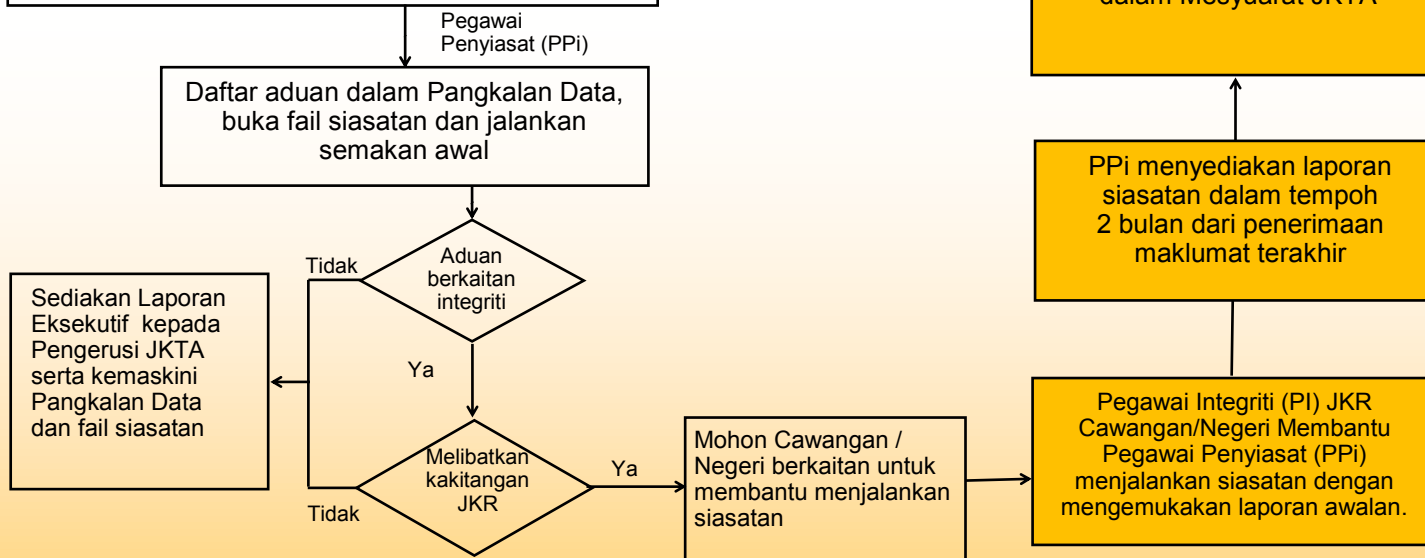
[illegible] dalam Mesyuarat JKTA

Pegawai Penyiasat (PPi)

Daftar aduan dalam Pangkalan Data, buka fail siasatan dan jalankan semakan awal

Aduan berkaitan integriti

Tidak

Sediakan Laporan Eksekutif kepada Pengerusi JKTA serta kemaskini Pangkalan Data dan fail siasatan

Ya

Melibatkan kakitangan JKR

Tidak

Ya

Mohon Cawangan / Negeri berkaitan untuk membantu menjalankan siasatan

Pegawai Integriti (PI) JKR Cawangan/Negeri Membantu Pegawai Penyiasat (PPi) menjalankan siasatan dengan mengemukakan laporan awalan.

PPi menyediakan laporan siasatan dalam tempoh 2 bulan dari penerimaan maklumat terakhir